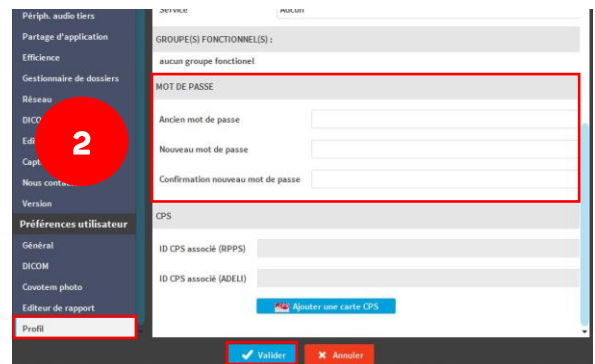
Périph. audio tiers
Partage d'application
Efficience
Gestionnaire de dossiers
Réseau
DICO
Edi
Capt
Nous conta
Version
Préférences utilisateur
Général
DICOM
Covotem photo
Editeur de rapport
Profil

Service
Aucun
GROUPE(S) FONCTIONNEL(S) :
aucun groupe fonctionel
MOT DE PASSE
Ancien mot de passe
Nouveau mot de passe
Confirmation nouveau mot de passe
CPS
ID CPS associé (RPPS)
ID CPS associé (ADELI)
Ajouter une carte CPS

2

Valider
Annuler